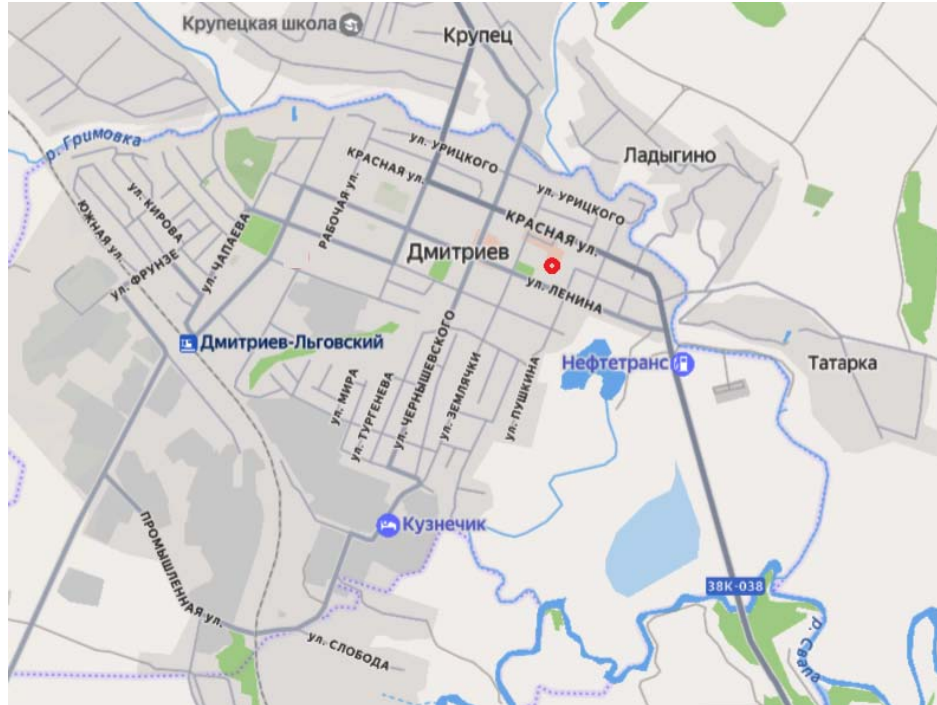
Крупецкая школа
Крупец
р. Гримовка
ул. Урицкого
Красная ул.
Ладыгино
ул. Урицкого
Красная ул.
ул. Кирова
Южная ул.
ул. Чапаева
Рабочая ул.
Дмитриев
ул. Фрунзе
ул. Ленина
Дмитриев-Льговский
ул. Чернышевского
Нефтетранс
Татарка
ул. Мира
ул. Тургенева
ул. Землячки
ул. Пушкина
Кузнечик
Промышленная ул.
38К-038
ул. Слобода
р. Свапа